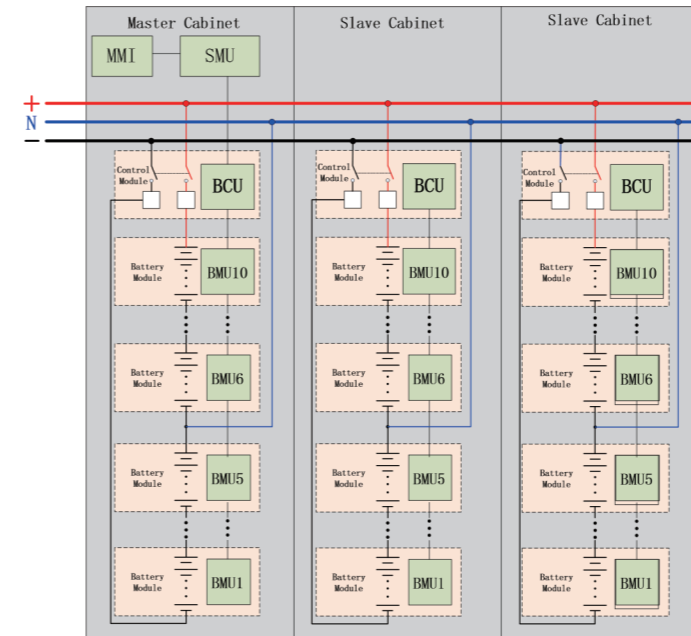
Master Cabinet

MMI

SMU

+

N

−

Control Module

BCU

Battery Module

BMU10

Battery Module

BMU6

Battery Module

BMU5

Battery Module

BMU1

Slave Cabinet

Control Module

BCU

Battery Module

BMU10

Battery Module

BMU6

Battery Module

BMU5

Battery Module

BMU1

Slave Cabinet

Control Module

BCU

Battery Module

BMU10

Battery Module

BMU6

Battery Module

BMU5

Battery Module

BMU1